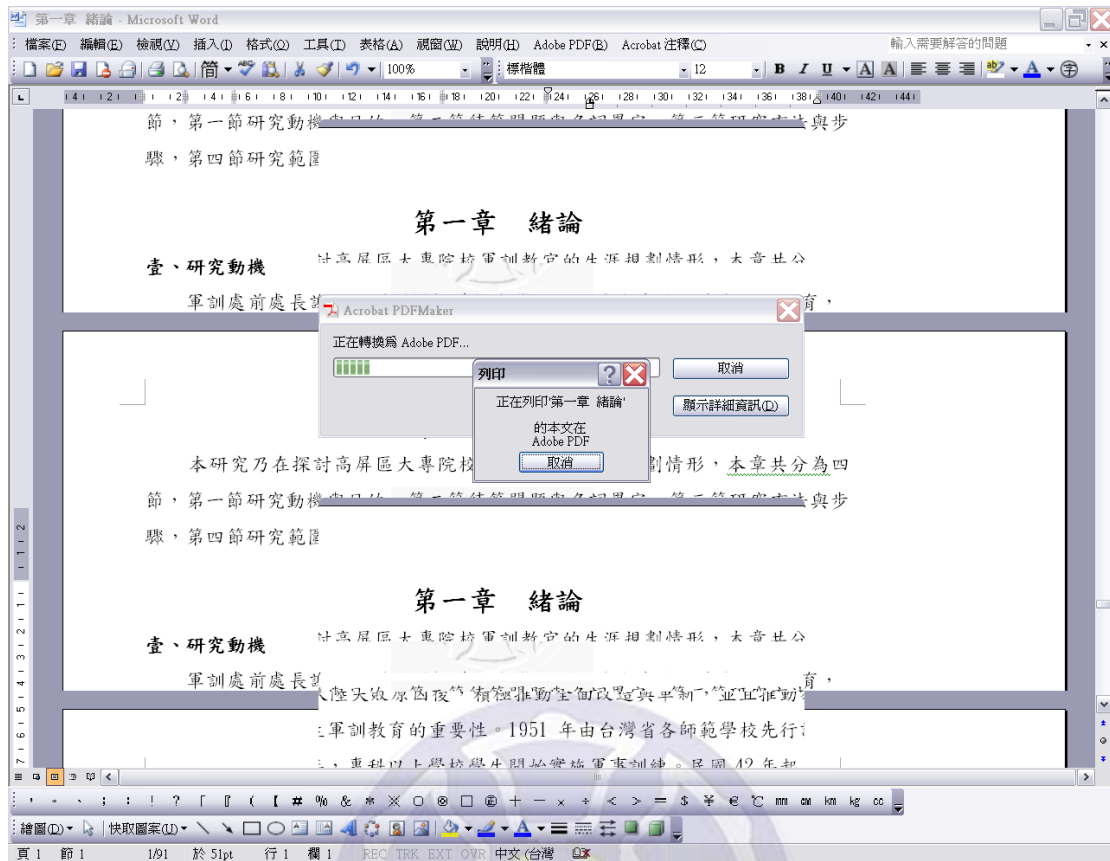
第一章 緒論 - Microsoft Word

檔案(F) 編輯(E) 檢視(V) 插入(I) 格式(O) 工具(T) 表格(A) 視窗(W) 說明(H) Adobe PDF(B) Acrobat 注釋(C)

輸入需要解答的問題

100%

標楷體

12

節，第一節研究動機

驟，第四節研究範圍

第一章　緒論

壹、研究動機

軍訓處前處長

育，

Acrobat PDFMaker

正在轉換爲 Adobe PDF...

取消

顯示詳細資訊(D)

列印

正在列印'第一章 緒論'

的本文在
Adobe PDF

取消

本研究乃在探討高屏區大專院校

劃情形，本章共分為四

節，第一節研究動機

與步

驟，第四節研究範圍

第一章　緒論

壹、研究動機

軍訓處前處長

育，

軍訓教育的重要性。1951 年由台灣省各師範學校先行

繪圖(R) 快取圖案(U)

頁 1　節 1　1/91　於 51pt　行 1　欄 1　REC　TRK　EXT　OVR　中文(台灣)